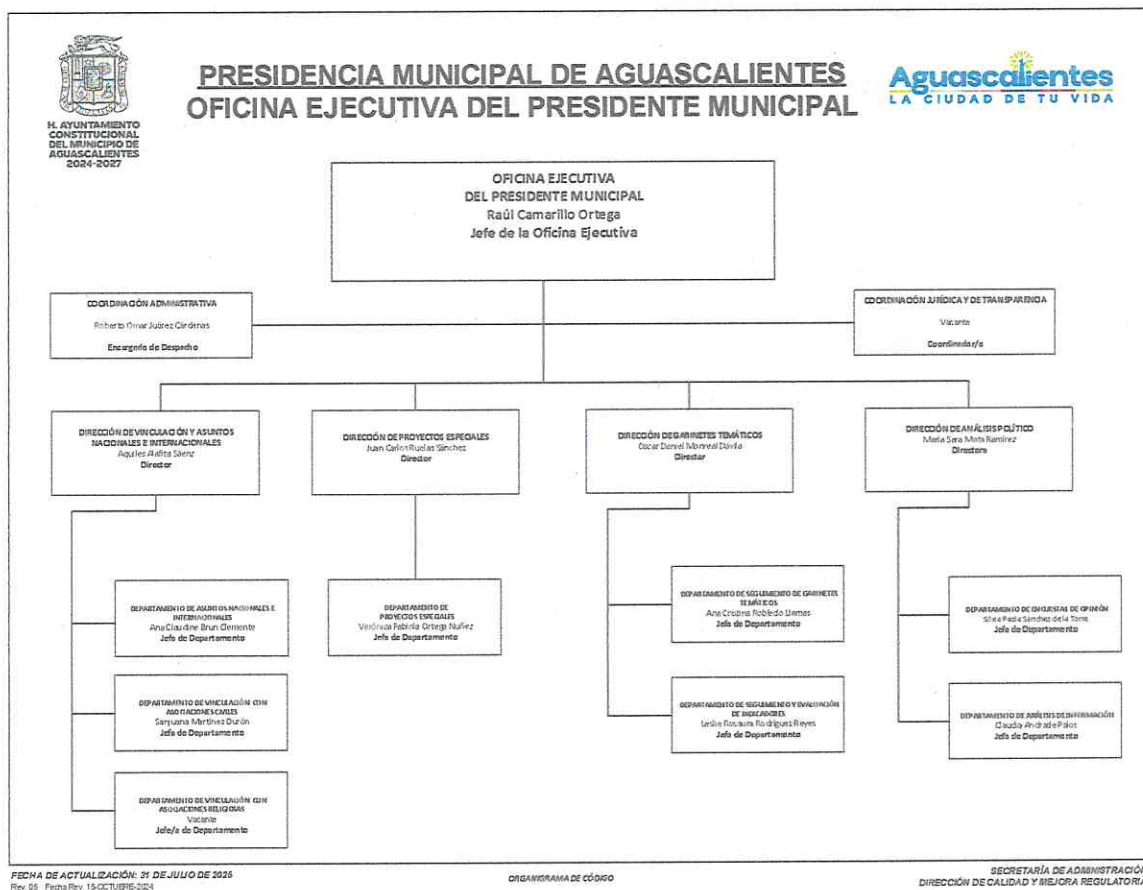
H. AYUNTAMIENTO CONSTITUCIONAL DEL MUNICIPIO DE AGUASCALIENTES 2024-2027

PRESIDENCIA MUNICIPAL DE AGUASCALIENTES
OFICINA EJECUTIVA DEL PRESIDENTE MUNICIPAL

Aguascalientes
LA CIUDAD DE TU VIDA

OFICINA EJECUTIVA
DEL PRESIDENTE MUNICIPAL
Raúl Camarillo Ortega
Jefe de la Oficina Ejecutiva

COORDINACIÓN ADMINISTRATIVA
Roberto Omar Juárez Cárdenas
Encargado de Despacho

COORDINACIÓN JURÍDICA Y DE TRANSPARENCIA
Vacante
Coordinador/a

DIRECCIÓN DE VINCULACIÓN Y ASUNTOS NACIONALES E INTERNACIONALES
Aquiles Ávila Sáenz
Director

DIRECCIÓN DE PROYECTOS ESPECIALES
Juan Carlos Ruelas Sánchez
Director

DIRECCIÓN DE GABINETES TEMÁTICOS
Oscar Daniel Monreal Dávila
Director

DIRECCIÓN DE ANÁLISIS POLÍTICO
María Sara Mota Ramírez
Directora

DEPARTAMENTO DE ASUNTOS NACIONALES E INTERNACIONALES
Ana Claudine Brun Clemente
Jefa de Departamento

DEPARTAMENTO DE VINCULACIÓN CON ASOCIACIONES CIVILES
Sarysuna Martínez Durón
Jefa de Departamento

DEPARTAMENTO DE VINCULACIÓN CON ASOCIACIONES RELIGIOSAS
Vacante
Jefe/a de Departamento

DEPARTAMENTO DE PROYECTOS ESPECIALES
Verónica Fabiola Ortega Nuñez
Jefa de Departamento

DEPARTAMENTO DE SEGUIMIENTO DE GABINETES TEMÁTICOS
Ana Cristina Robledo Llamas
Jefa de Departamento

DEPARTAMENTO DE SEGUIMIENTO Y EVALUACIÓN DE INDICADORES
Leslie Rosaura Rodríguez Reyes
Jefa de Departamento

DEPARTAMENTO DE ENCUESTAS DE OPINIÓN
Silvia Paola Sánchez de la Torre
Jefa de Departamento

DEPARTAMENTO DE ANÁLISIS DE INFORMACIÓN
Claudia Andrade Palos
Jefa de Departamento

FECHA DE ACTUALIZACIÓN: 31 DE JULIO DE 2025
Rev. 05 Fecha Rev. 15-OCTUBRE-2024

ORGANIGRAMA DE CÓDIGO

SECRETARÍA DE ADMINISTRACIÓ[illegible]
DIRECCIÓN DE CALIDAD Y MEJORA REGULATOR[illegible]